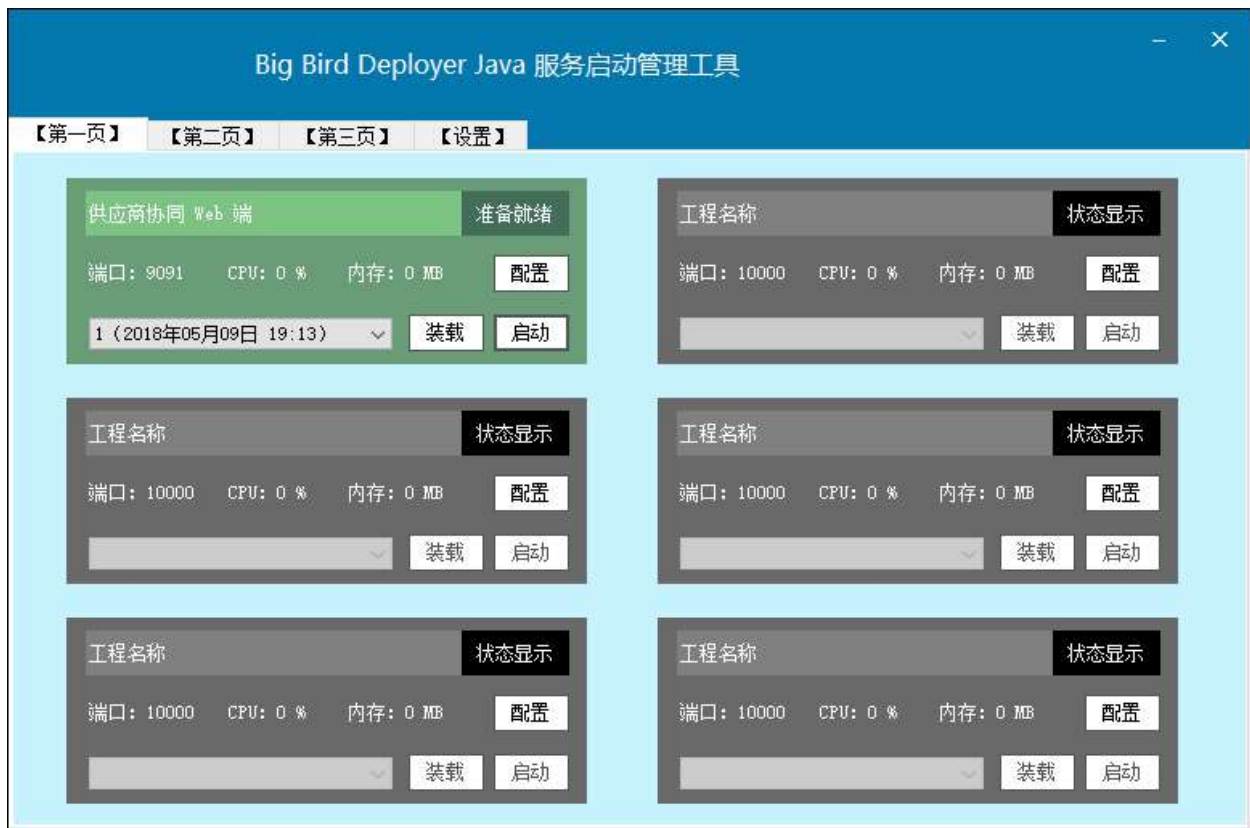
Big Bird Deployer Java 服务启动管理工具

–  ×

【第一页】 【第二页】 【第三页】 【设置】

供应商协同 Web 端 准备就绪
端口：9091 CPU：0 % 内存：0 MB 配置
1（2018年05月09日 19:13） 装载 启动

工程名称 状态显示
端口：10000 CPU：0 % 内存：0 MB 配置
装载 启动

工程名称 状态显示
端口：10000 CPU：0 % 内存：0 MB 配置
装载 启动

工程名称 状态显示
端口：10000 CPU：0 % 内存：0 MB 配置
装载 启动

工程名称 状态显示
端口：10000 CPU：0 % 内存：0 MB 配置
装载 启动

工程名称 状态显示
端口：10000 CPU：0 % 内存：0 MB 配置
装载 启动